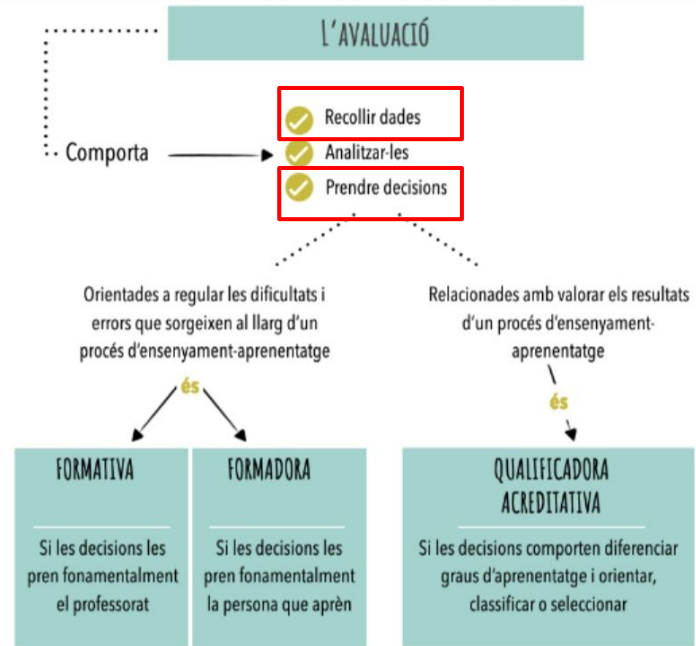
L'AVALUACIÓ

Comporta

Recollir dades
Analitzar-les
Prendre decisions

Orientades a regular les dificultats i errors que sorgeixen al llarg d'un procés d'ensenyament-aprenentatge

és

Relacionades amb valorar els resultats d'un procés d'ensenyament-aprenentatge

és

FORMATIVA

Si les decisions les pren fonamentalment el professorat

FORMADORA

Si les decisions les pren fonamentalment la persona que aprèn

QUALIFICADORA ACREDITATIVA

Si les decisions comporten diferenciar graus d'aprenentatge i orientar, classificar o seleccionar